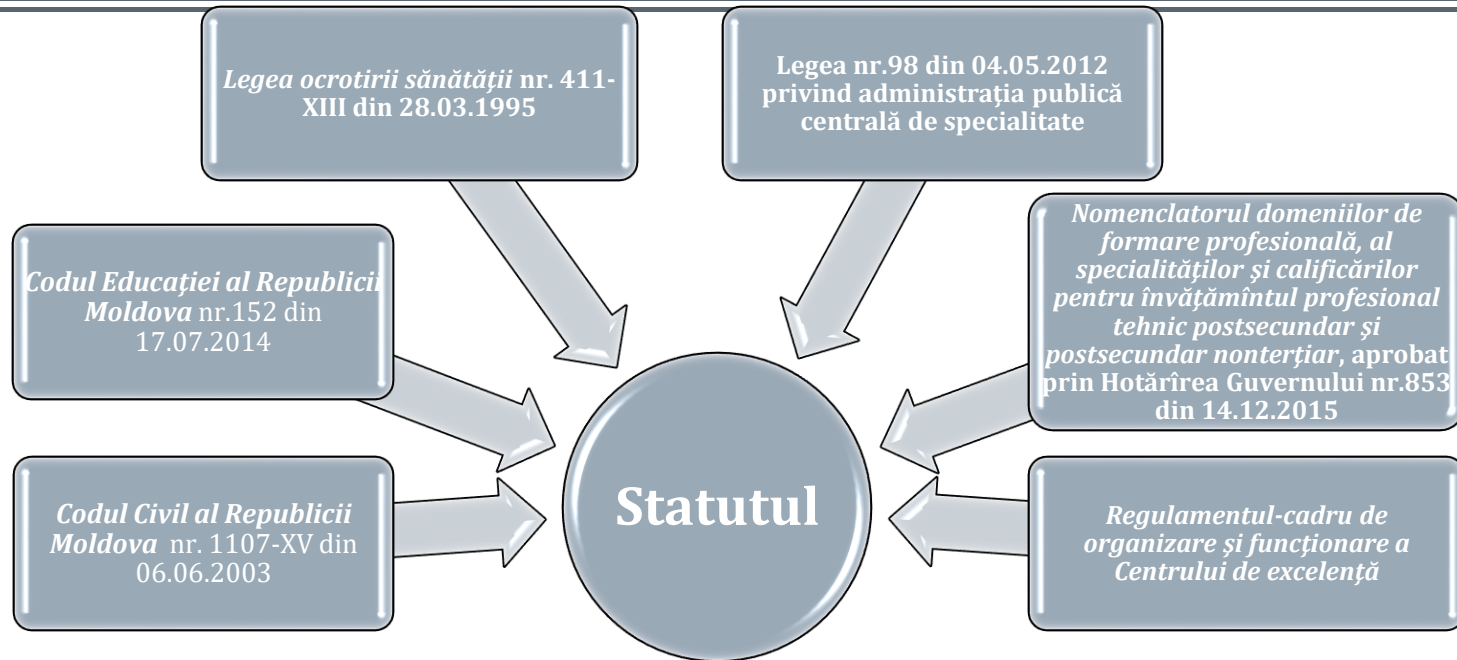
Legea ocrotirii sănătății nr. 411-XIII din 28.03.1995

Legea nr.98 din 04.05.2012 privind administrația publică centrală de specialitate

Codul Educației al Republicii Moldova nr.152 din 17.07.2014

Nomenclatorul domeniilor de formare profesională, al specialităților și calificărilor pentru învățămîntul profesional tehnic postsecundar și postsecundar nonterțiar, aprobat prin Hotărîrea Guvernului nr.853 din 14.12.2015

Codul Civil al Republicii Moldova nr. 1107-XV din 06.06.2003

Statutul

Regulamentul-cadru de organizare și funcționare a Centrului de excelență